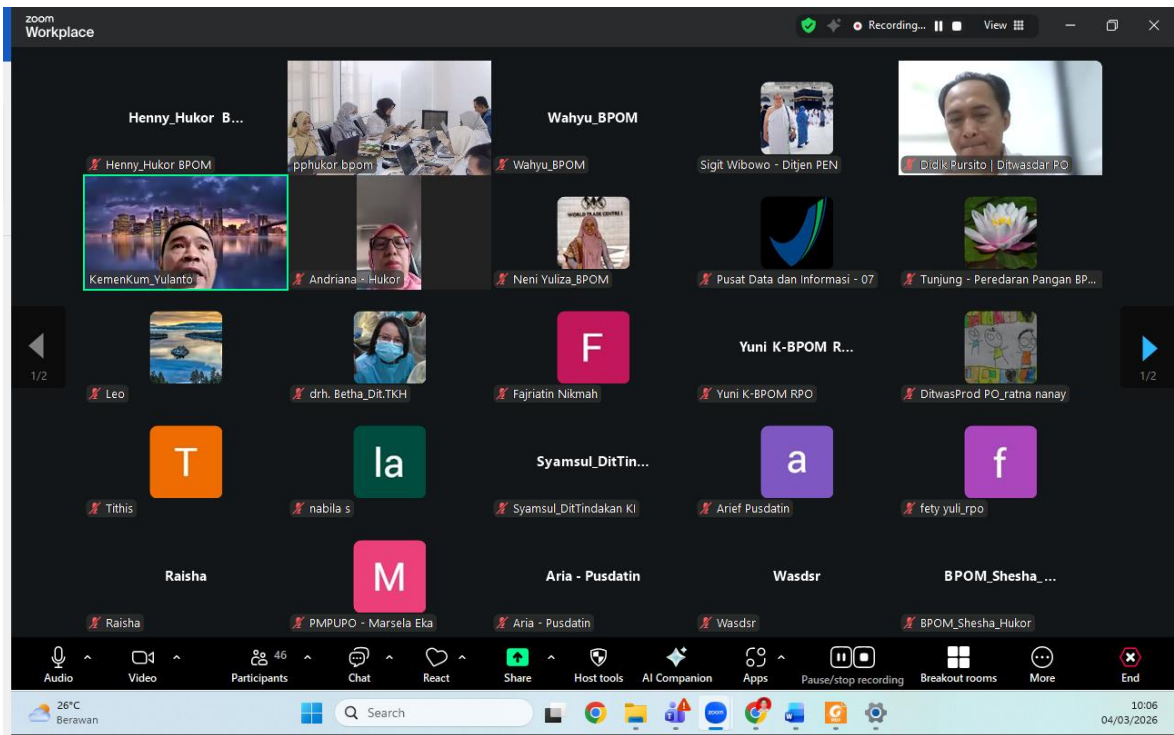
zoom Workplace

Recording... View

Henny_Hukor B...
Henny_Hukor BPOM
pphukor bpom
Wahyu_BPOM
Wahyu_BPOM
Sigit Wibowo - Ditjen PEN
Didik Pursito | Ditwasdar PO

KemenKum_Yulanto
Andriana - Hukor
WORLD TRADE CENTRE
Neni Yuliza_BPOM
Pusat Data dan Informasi - 07
Tunjung - Peredaran Pangan BP...

1/2
Leo
drh. Betha_Dit.TKH
F
Fajriatin Nikmah
Yuni K-BPOM R...
Yuni K-BPOM RPO
DitwasProd PO_ratna nanay
1/2

T
Tithis
la
nabila s
Syamsul_DitTin...
Syamsul_DitTindakan KI
a
Arief Pusdatin
f
fety yuli_rpo

Raisha
Raisha
M
PMPUPO - Marsela Eka
Aria - Pusdatin
Aria - Pusdatin
Wasdsr
Wasdsr
BPOM_Shesha_...
BPOM_Shesha_Hukor

Audio
Video
46
Participants
Chat
React
Share
Host tools
AI Companion
Apps
Pause/stop recording
Breakout rooms
More
End

26°C
Berawan
Search
10:06
04/03/2026